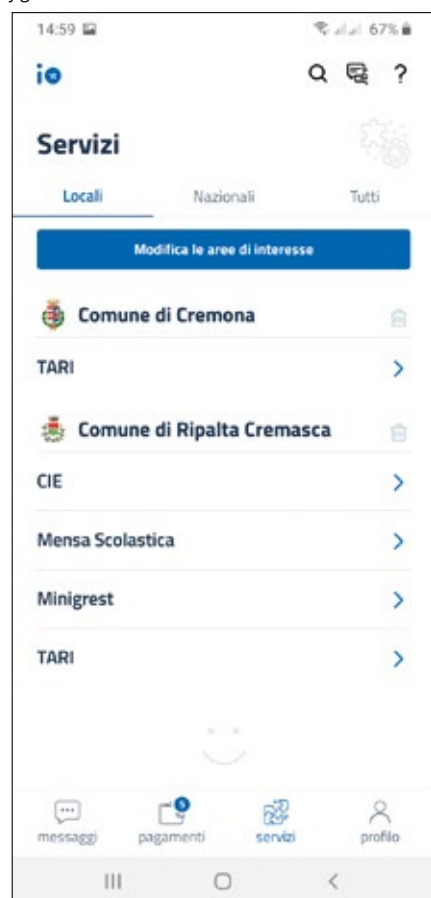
14:59
67%

io

?

Servizi

Locali Nazionali Tutti

Modifica le aree di interesse

Comune di Cremona

TARI

Comune di Ripalta Cremasca

CIE

Mensa Scolastica

Minigrest

TARI

messaggi pagamenti servizi profilo